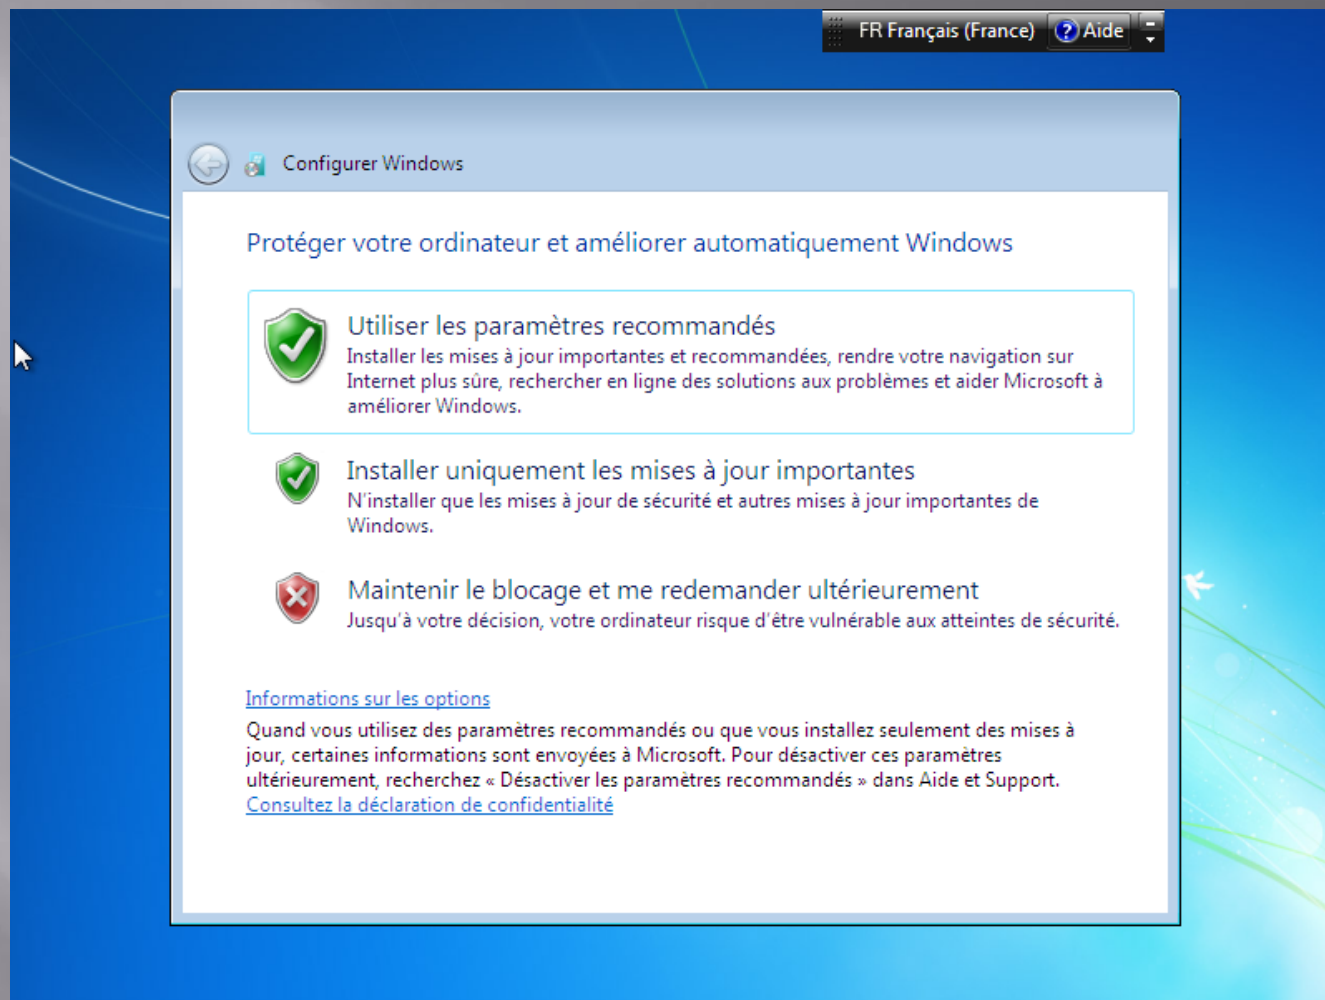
FR Français (France) Aide

Configurer Windows

Protéger votre ordinateur et améliorer automatiquement Windows

Utiliser les paramètres recommandés
Installer les mises à jour importantes et recommandées, rendre votre navigation sur Internet plus sûre, rechercher en ligne des solutions aux problèmes et aider Microsoft à améliorer Windows.

Installer uniquement les mises à jour importantes
N'installer que les mises à jour de sécurité et autres mises à jour importantes de Windows.

Maintenir le blocage et me redemander ultérieurement
Jusqu'à votre décision, votre ordinateur risque d'être vulnérable aux atteintes de sécurité.

Informations sur les options
Quand vous utilisez des paramètres recommandés ou que vous installez seulement des mises à jour, certaines informations sont envoyées à Microsoft. Pour désactiver ces paramètres ultérieurement, recherchez « Désactiver les paramètres recommandés » dans Aide et Support.
Consultez la déclaration de confidentialité